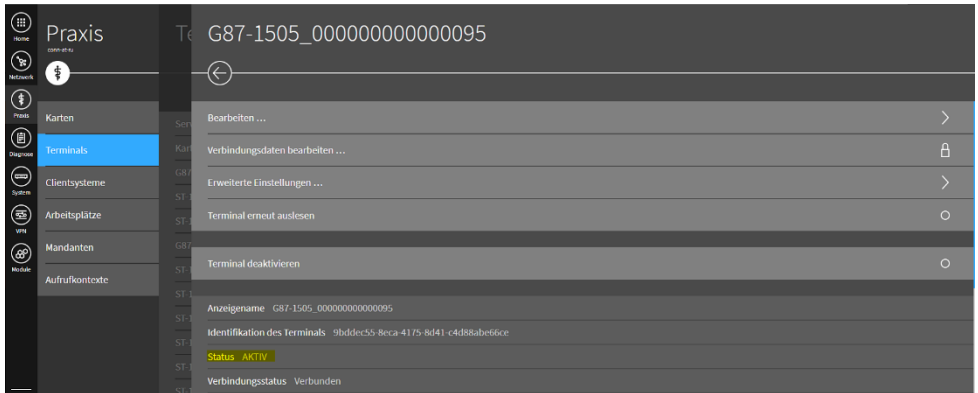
Home
Netzwerk
Praxis
Diagnose
System
VPN
Module

Praxis
conn-at-tu

Karten
Terminals
Clientsysteme
Arbeitsplätze
Mandanten
Aufrufkontexte

Te
Ser
Kar
G87
ST-
ST-
G87
ST-
ST-
ST-
ST-
ST-
ST-

G87-1505_000000000000095

Bearbeiten …
Verbindungsdaten bearbeiten …
Erweiterte Einstellungen …
Terminal erneut auslesen
Terminal deaktivieren

Anzeigename G87-1505_000000000000095
Identifikation des Terminals 9bddec55-8eca-4175-8d41-c4d88abe66ce
Status AKTIV
Verbindungsstatus Verbunden